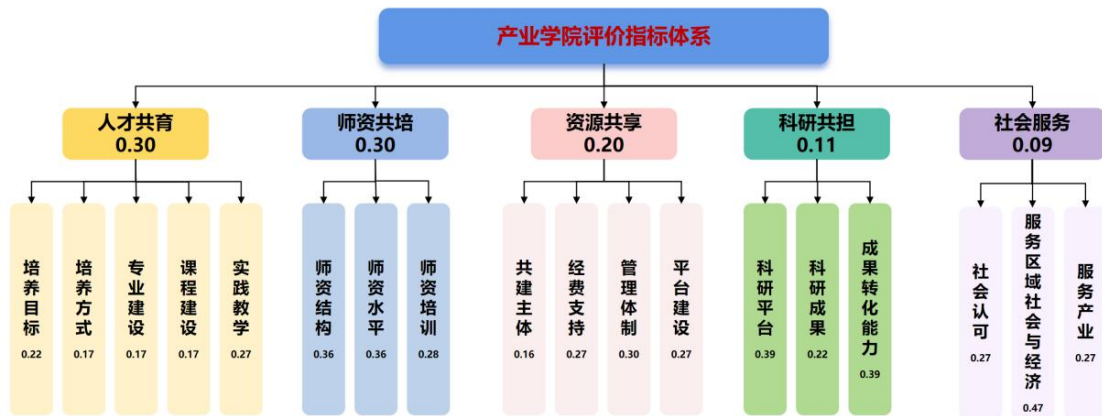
产业学院评价指标体系

人才共育
0.30

培养目标
0.22

培养方式
0.17

专业建设
0.17

课程建设
0.17

实践教学
0.27

师资共培
0.30

师资结构
0.36

师资水平
0.36

师资培训
0.28

资源共享
0.20

共建主体
0.16

经费支持
0.27

管理体制
0.30

平台建设
0.27

科研共担
0.11

科研平台
0.39

科研成果
0.22

成果转化能力
0.39

社会服务
0.09

社会认可
0.27

服务区域社会与经济
0.47

服务产业
0.27